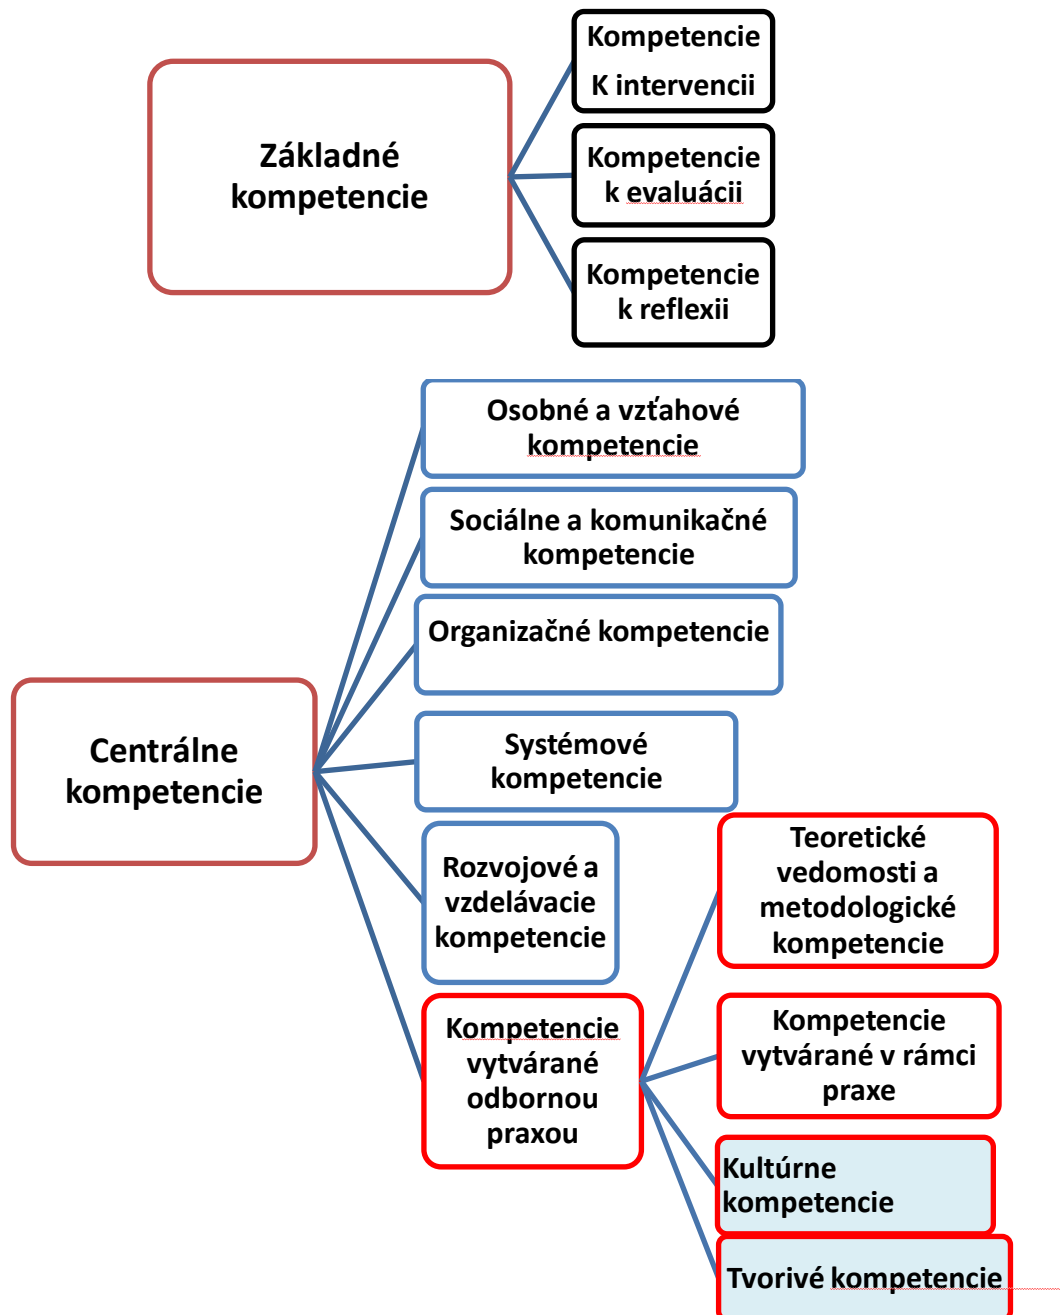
Základné kompetencie

Kompetencie K intervencii

Kompetencie k evaluácii

Kompetencie k reflexii

Osobné a vzťahové kompetencie

Sociálne a komunikačné kompetencie

Organizačné kompetencie

Centrálne kompetencie

Systémové kompetencie

Rozvojové a vzdelávacie kompetencie

Teoretické vedomosti a metodologické kompetencie

Kompetencie vytvárané odbornou praxou

Kompetencie vytvárané v rámci praxe

Kultúrne kompetencie

Tvorivé kompetencie